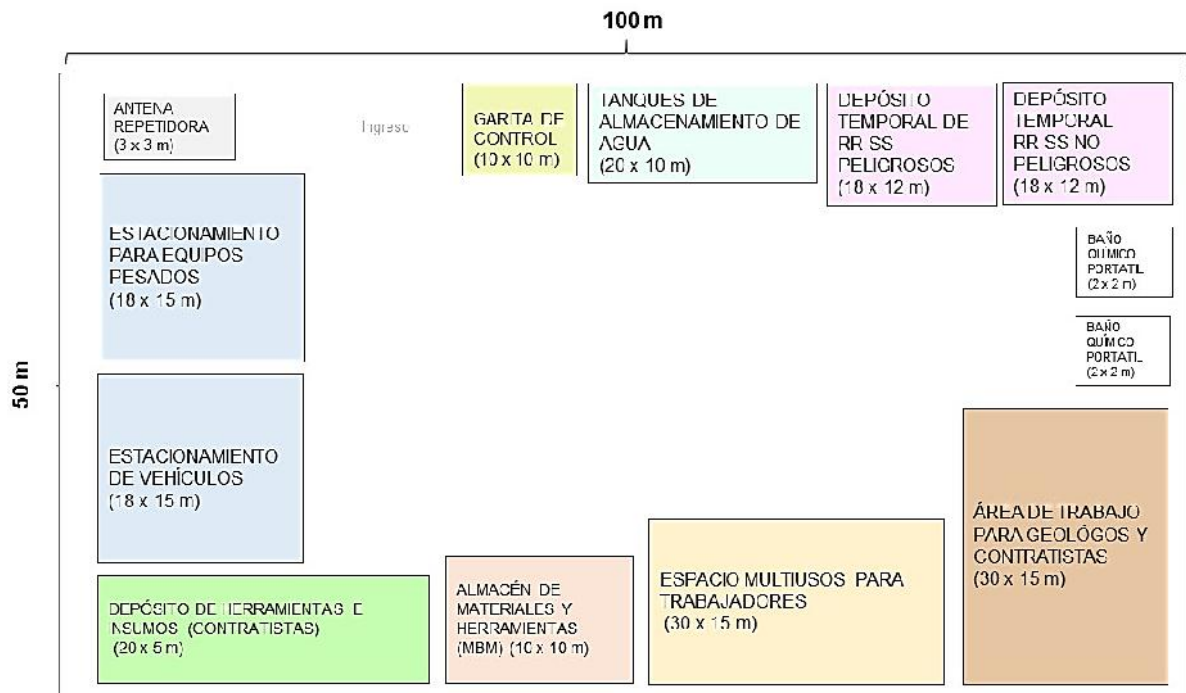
100 m

50 m

ANTENA REPETIDORA (3 x 3 m)

Ingreso

GARITA DE CONTROL (10 x 10 m)

TANQUES DE ALMACENAMIENTO DE AGUA (20 x 10 m)

DEPÓSITO TEMPORAL DE RR SS PELIGROSOS (18 x 12 m)

DEPÓSITO TEMPORAL RR SS NO PELIGROSOS (18 x 12 m)

ESTACIONAMIENTO PARA EQUIPOS PESADOS (18 x 15 m)

BAÑO QUÍMICO PORTATIL (2 x 2 m)

BAÑO QUÍMICO PORTATIL (2 x 2 m)

ESTACIONAMIENTO DE VEHÍCULOS (18 x 15 m)

ÁREA DE TRABAJO PARA GEOLÓGOS Y CONTRATISTAS (30 x 15 m)

DEPÓSITO DE HERRAMIENTAS E INSUMOS (CONTRATISTAS) (20 x 5 m)

ALMACÉN DE MATERIALES Y HERRAMIENTAS (MBM) (10 x 10 m)

ESPACIO MULTIUSOS PARA TRABAJADORES (30 x 15 m)